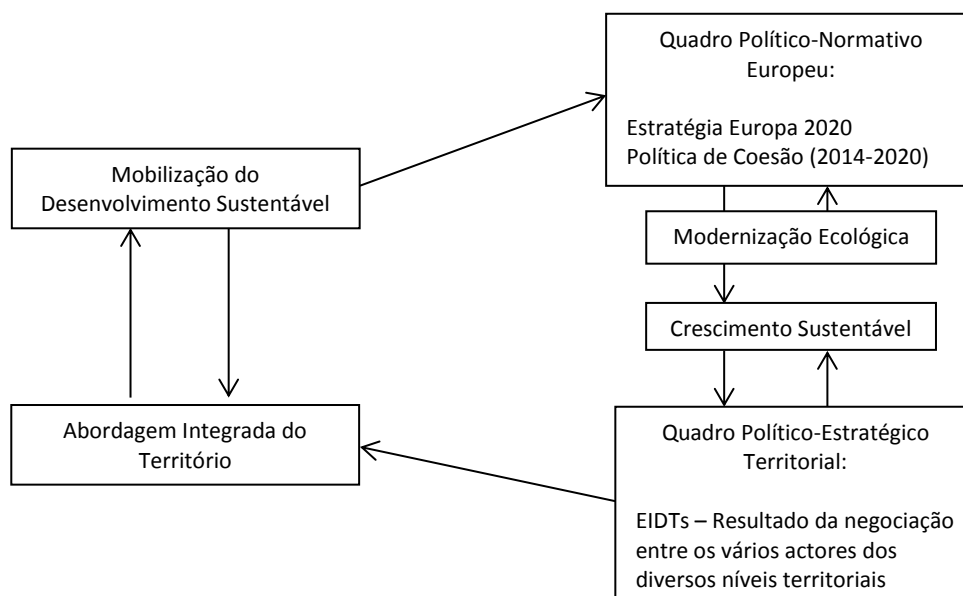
Quadro Político-Normativo Europeu:

Estratégia Europa 2020
Política de Coesão (2014-2020)

Mobilização do Desenvolvimento Sustentável

Modernização Ecológica

Crescimento Sustentável

Abordagem Integrada do Território

Quadro Político-Estratégico Territorial:

EIDTs – Resultado da negociação entre os vários actores dos diversos níveis territoriais